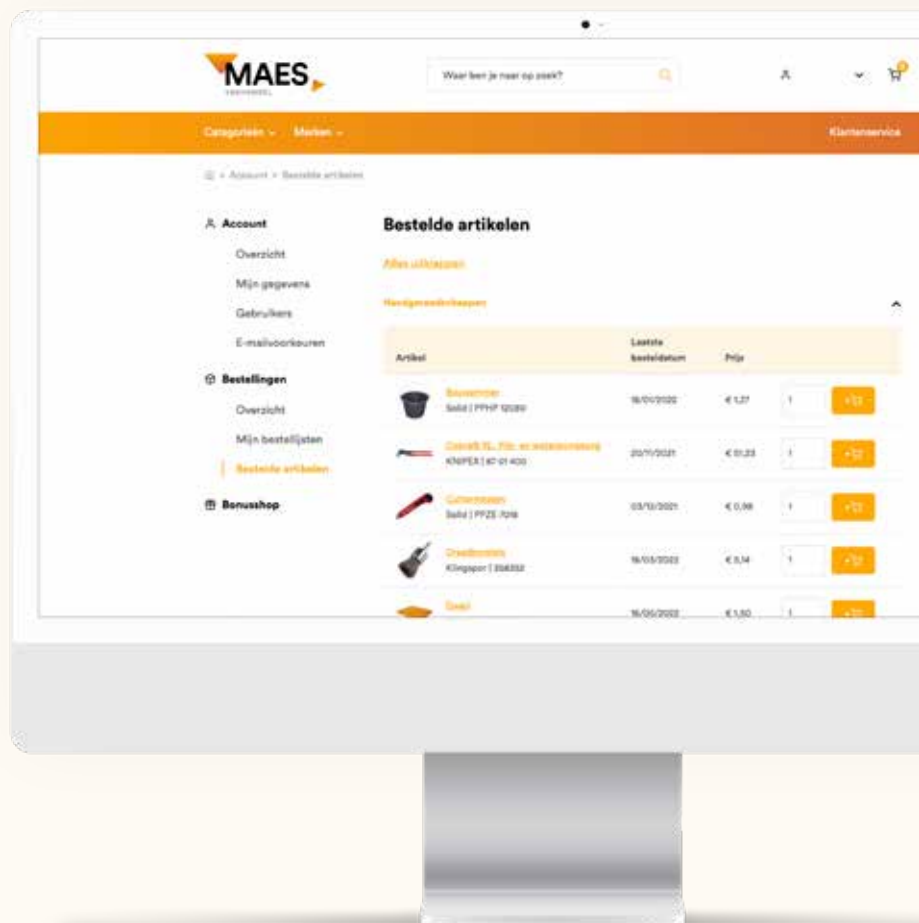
MAES
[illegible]

Waar ben je naar op zoek?

Categorieën ⌄ Merken ⌄

Klantenservice

> Account > Bestelde artikelen

Account

Overzicht

Mijn gegevens

Gebruikers

E-mailvoorkeuren

Bestellingen

Overzicht

Mijn bestellijsten

Bestelde artikelen

Bonusshop

Bestelde artikelen

Alles uitklappen

Handgereedschappen

| Artikel | Laatste besteldatum | Prijs | | |
|---|---|---|---|---|
| Bouwemmer Solid \| PPHP 12080 | 16/01/2020 | € 1,27 | 1 | |
| CobraX XL Pijp- en waterpomptang KNIPEX \| 87 01 400 | 20/11/2021 | € 51,23 | 1 | |
| Cuttermessen Solid \| PPZE 7018 | 03/12/2021 | € 0,98 | 1 | |
| Draadborstels Klingspor \| 356332 | 16/03/2022 | € 3,14 | 1 | |
| Graaf | 16/05/2022 | € 1,50 | 1 | |